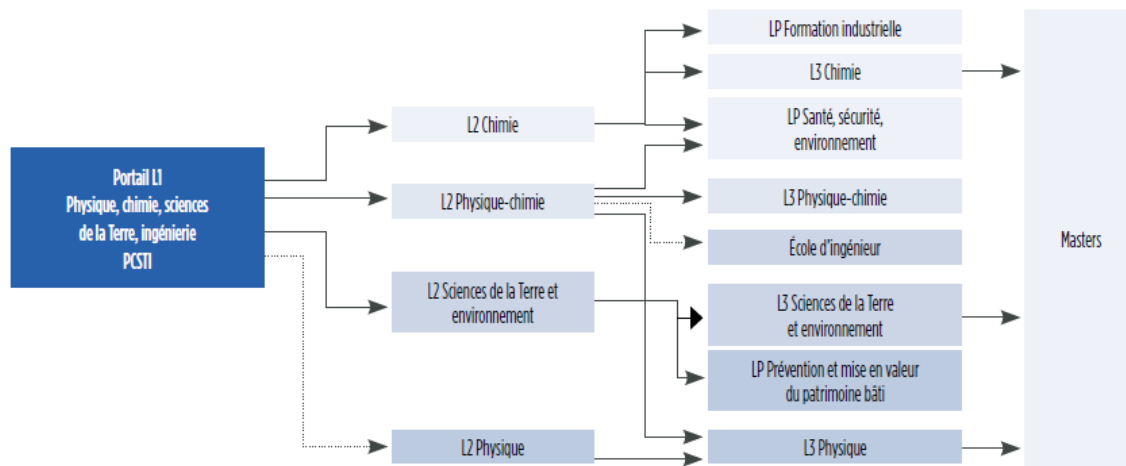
Portail L1
Physique, chimie, sciences de la Terre, ingénierie
PCSTI

L2 Chimie

L2 Physique-chimie

L2 Sciences de la Terre et environnement

L2 Physique

LP Formation industrielle

L3 Chimie

LP Santé, sécurité, environnement

L3 Physique-chimie

École d'ingénieur

L3 Sciences de la Terre et environnement

LP Prévention et mise en valeur du patrimoine bâti

L3 Physique

Masters